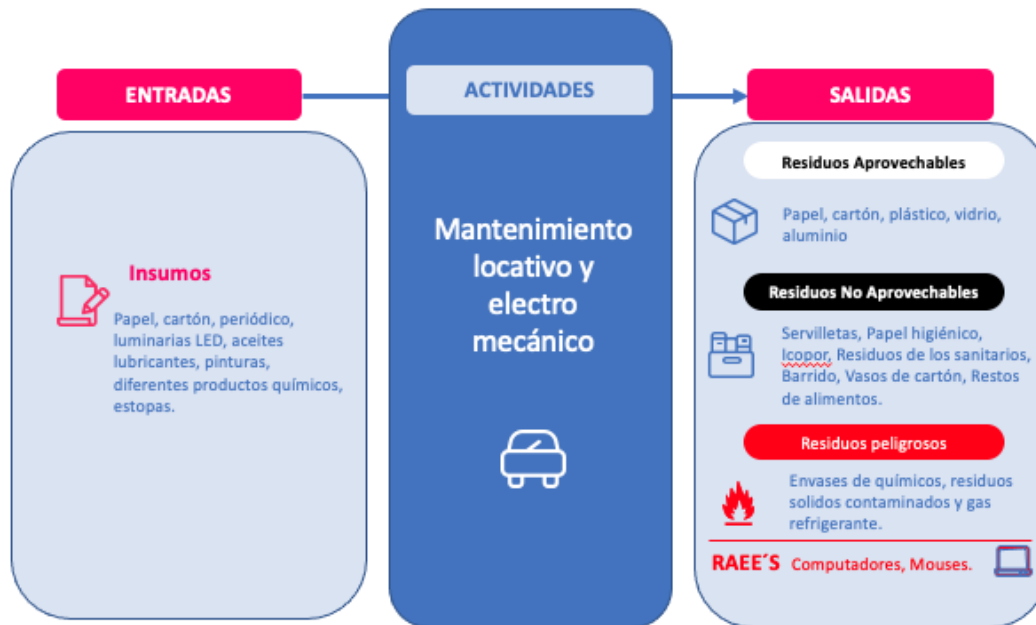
ENTRADAS

Insumos

Papel, cartón, periódico, luminarias LED, aceites lubricantes, pinturas, diferentes productos químicos, estopas.

ACTIVIDADES

Mantenimiento locativo y electro mecánico

SALIDAS

Residuos Aprovechables

Papel, cartón, plástico, vidrio, aluminio

Residuos No Aprovechables

Servilletas, Papel higiénico, Icopor, Residuos de los sanitarios, Barrido, Vasos de cartón, Restos de alimentos.

Residuos peligrosos

Envases de químicos, residuos solidos contaminados y gas refrigerante.

RAEE´S Computadores, Mouses.